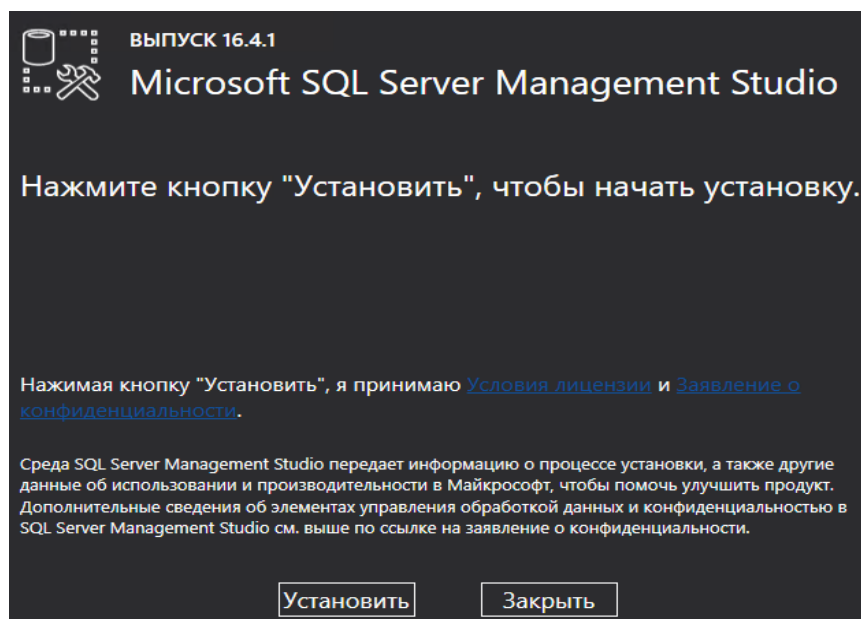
ВЫПУСК 16.4.1

Microsoft SQL Server Management Studio

Нажмите кнопку "Установить", чтобы начать установку.

Нажимая кнопку "Установить", я принимаю Условия лицензии и Заявление о конфиденциальности.

Среда SQL Server Management Studio передает информацию о процессе установки, а также другие данные об использовании и производительности в Майкрософт, чтобы помочь улучшить продукт. Дополнительные сведения об элементах управления обработкой данных и конфиденциальностью в SQL Server Management Studio см. выше по ссылке на заявление о конфиденциальности.

Установить

Закрыть